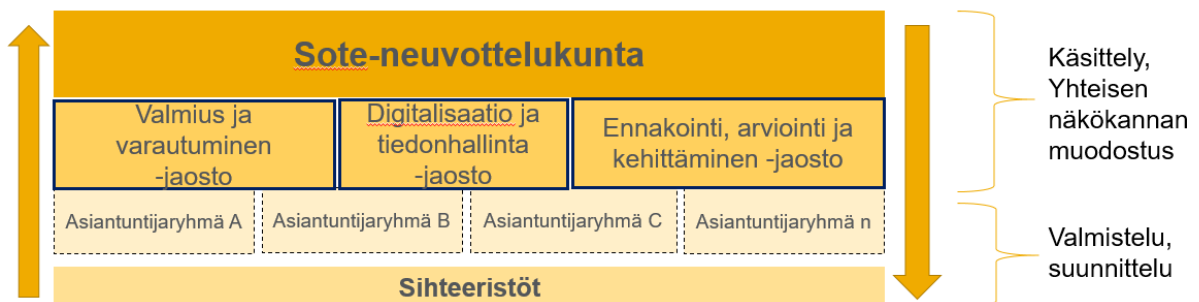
Sote-neuvottelukunta

Valmius ja varautuminen -jaosto

Digitalisaatio ja tiedonhallinta -jaosto

Ennakointi, arviointi ja kehittäminen -jaosto

Asiantuntijaryhmä A

Asiantuntijaryhmä B

Asiantuntijaryhmä C

Asiantuntijaryhmä n

Sihteeristöt

Käsittely, Yhteisen näkökannan muodostus

Valmistelu, suunnittelu